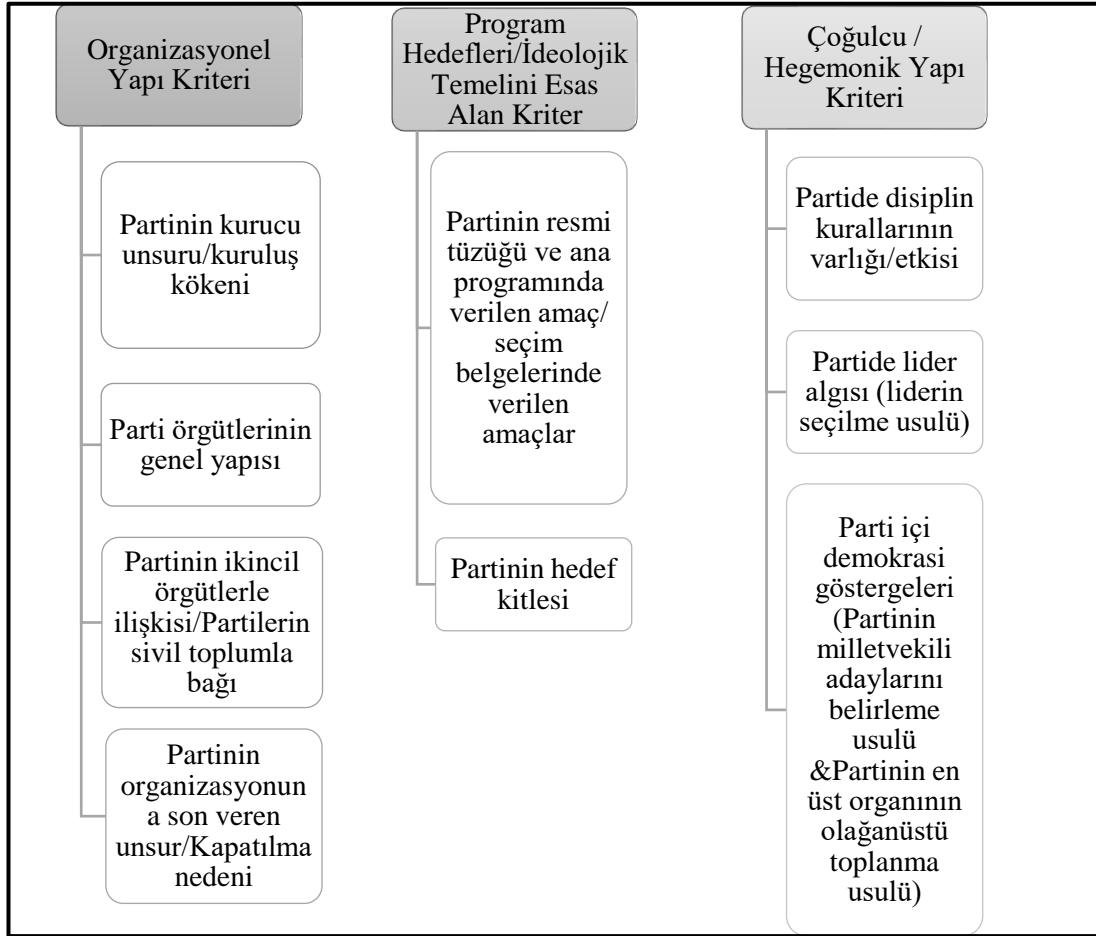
Organizasyonel Yapı Kriteri

Partinin kurucu unsuru/kuruluş kökeni

Parti örgütlerinin genel yapısı

Partinin ikincil örgütlerle ilişkisi/Partilerin sivil toplumla bağı

Partinin organizasyonuna son veren unsur/Kapatılma nedeni

Program Hedefleri/İdeolojik Temelini Esas Alan Kriter

Partinin resmi tüzüğü ve ana programında verilen amaç/ seçim belgelerinde verilen amaçlar

Partinin hedef kitlesi

Çoğulcu / Hegemonik Yapı Kriteri

Partide disiplin kurallarının varlığı/etkisi

Partide lider algısı (liderin seçilme usulü)

Parti içi demokrasi göstergeleri (Partinin milletvekili adaylarını belirleme usulü &Partinin en üst organının olağanüstü toplanma usulü)